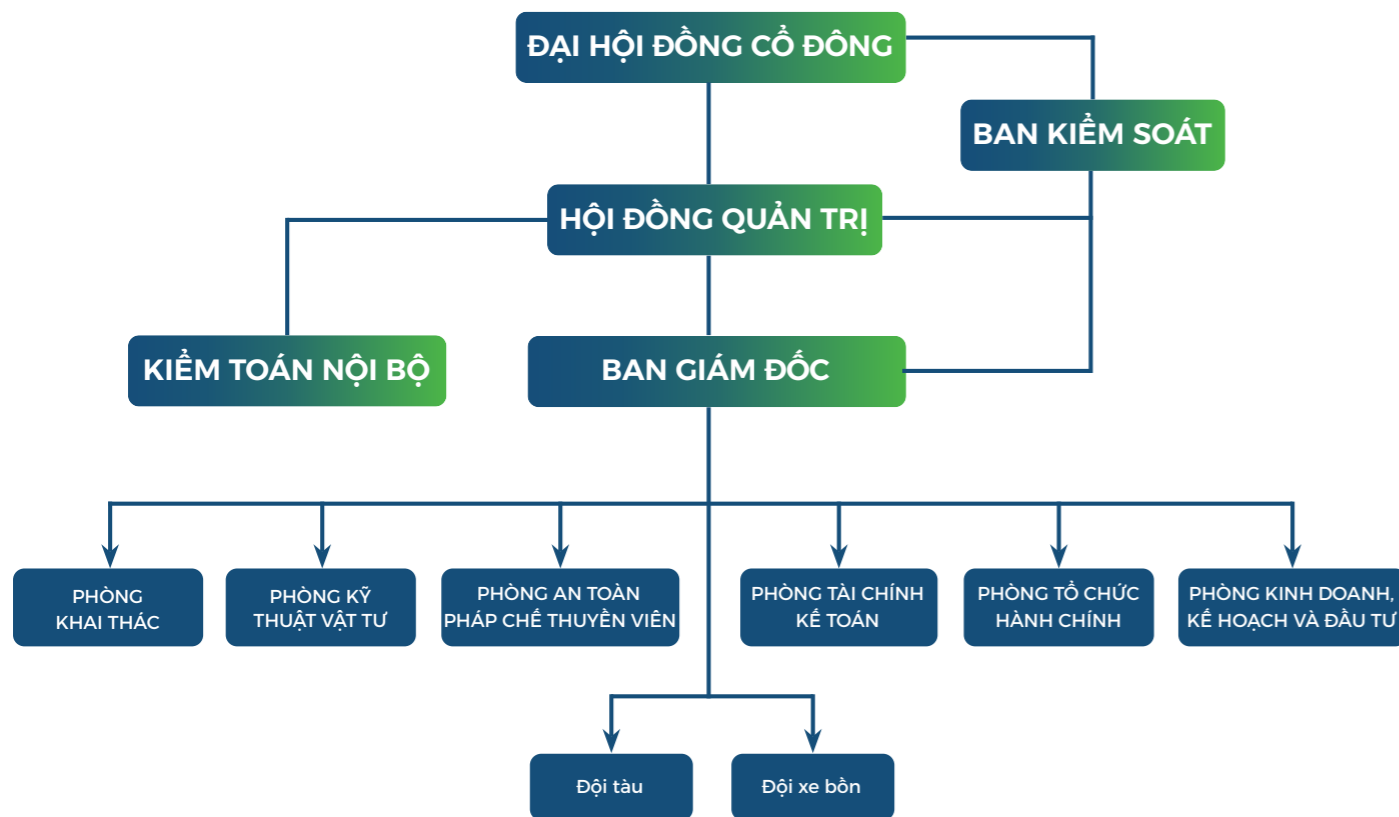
ĐẠI HỘI ĐỒNG CỔ ĐÔNG

BAN KIỂM SOÁT

HỘI ĐỒNG QUẢN TRỊ

KIỂM TOÁN NỘI BỘ

BAN GIÁM ĐỐC

PHÒNG KHAI THÁC

PHÒNG KỸ THUẬT VẬT TƯ

PHÒNG AN TOÀN PHÁP CHẾ THUYỀN VIÊN

PHÒNG TÀI CHÍNH KẾ TOÁN

PHÒNG TỔ CHỨC HÀNH CHÍNH

PHÒNG KINH DOANH, KẾ HOẠCH VÀ ĐẦU TƯ

Đội tàu

Đội xe bồn